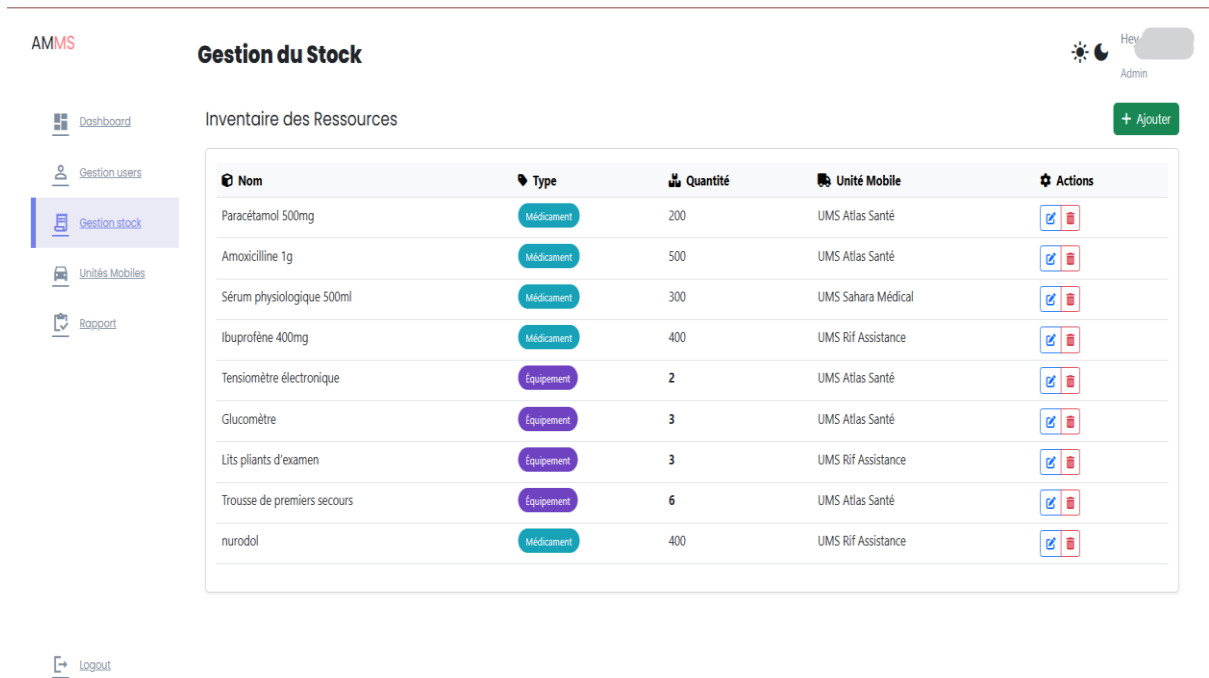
AMMS

Gestion du Stock

Hey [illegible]
Admin

Dashboard
Gestion users
Gestion stock
Unités Mobiles
Rapport

Inventaire des Ressources

+ Ajouter

| Nom | Type | Quantité | Unité Mobile | Actions |
|---|---|---|---|---|
| Paracétamol 500mg | Médicament | 200 | UMS Atlas Santé | |
| Amoxicilline 1g | Médicament | 500 | UMS Atlas Santé | |
| Sérum physiologique 500ml | Médicament | 300 | UMS Sahara Médical | |
| Ibuprofène 400mg | Médicament | 400 | UMS Rif Assistance | |
| Tensiomètre électronique | Équipement | 2 | UMS Atlas Santé | |
| Glucomètre | Équipement | 3 | UMS Atlas Santé | |
| Lits pliants d'examen | Équipement | 3 | UMS Rif Assistance | |
| Trousse de premiers secours | Équipement | 6 | UMS Atlas Santé | |
| nurodol | Médicament | 400 | UMS Rif Assistance | |

Logout